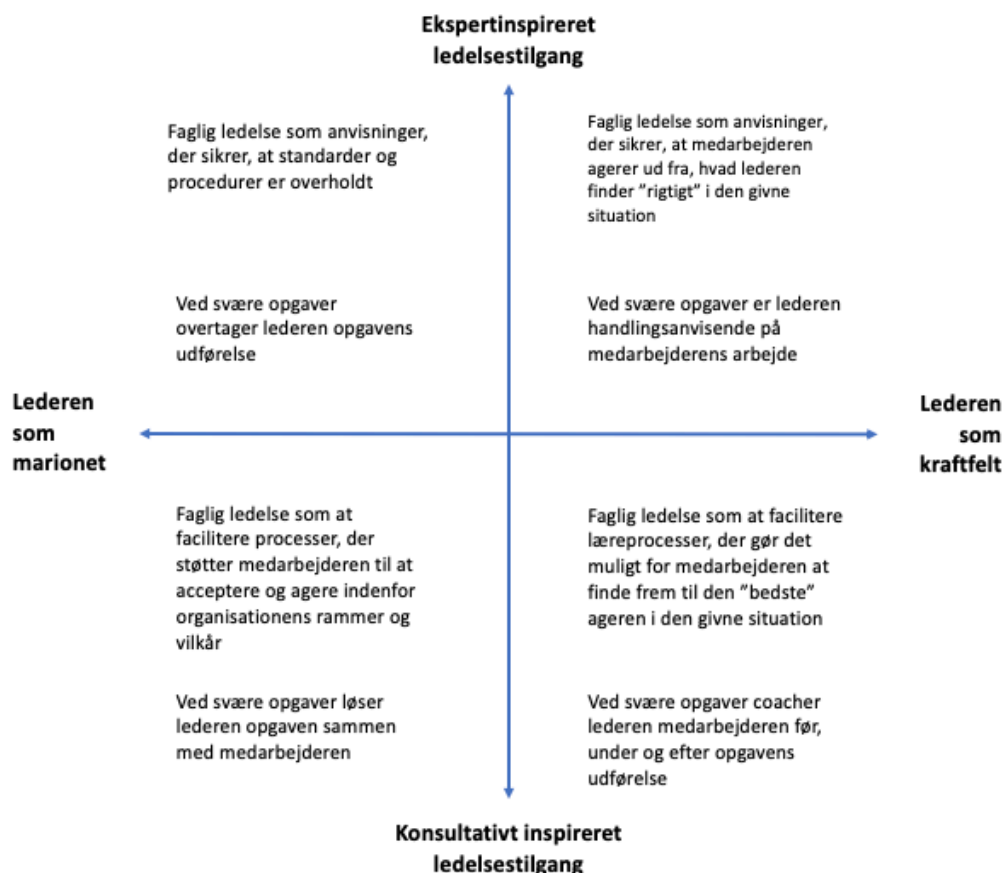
Ekspertinspireret ledelsestilgang

Faglig ledelse som anvisninger, der sikrer, at standarder og procedurer er overholdt

Faglig ledelse som anvisninger, der sikrer, at medarbejderen agerer ud fra, hvad lederen finder "rigtigt" i den givne situation

Ved svære opgaver overtager lederen opgavens udførelse

Ved svære opgaver er lederen handlingsanvisende på medarbejderens arbejde

Lederen som marionet

Lederen som kraftfelt

Faglig ledelse som at facilitere processer, der støtter medarbejderen til at acceptere og agere indenfor organisationens rammer og vilkår

Faglig ledelse som at facilitere læreprocesser, der gør det muligt for medarbejderen at finde frem til den "bedste" ageren i den givne situation

Ved svære opgaver løser lederen opgaven sammen med medarbejderen

Ved svære opgaver coacher lederen medarbejderen før, under og efter opgavens udførelse

Konsultativt inspireret ledelsestilgang